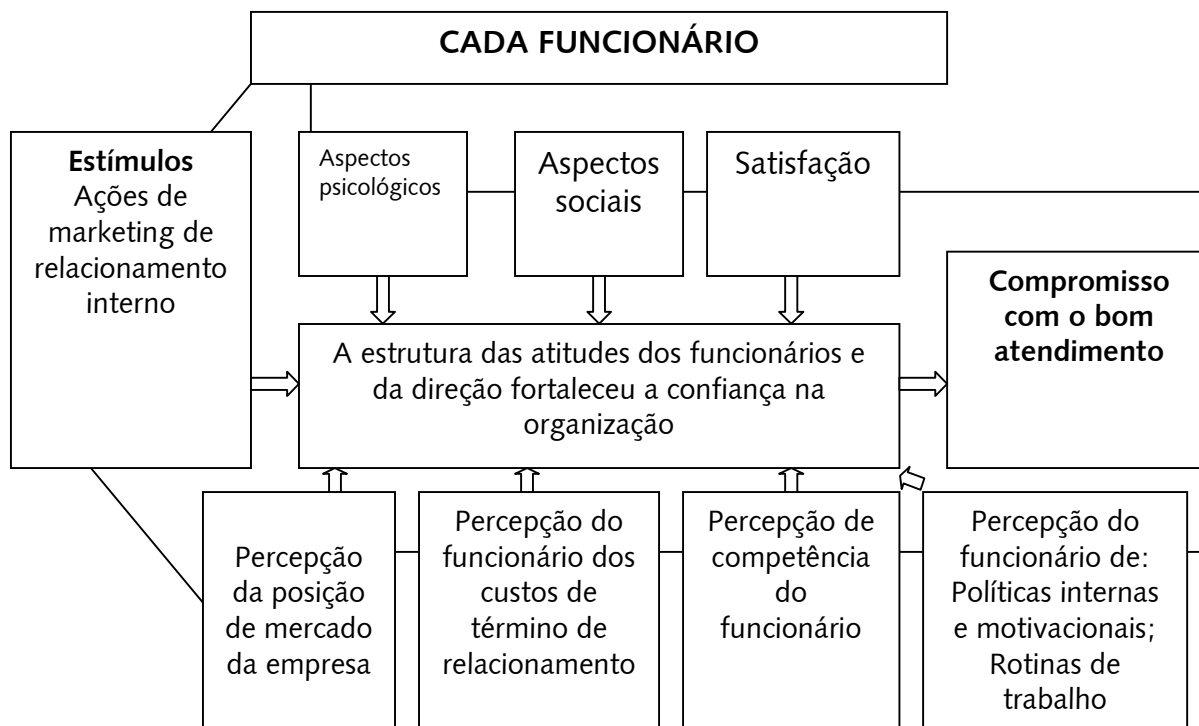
CADA FUNCIONÁRIO

Estímulos
Ações de marketing de relacionamento interno

Aspectos psicológicos

Aspectos sociais

Satisfação

Compromisso com o bom atendimento

A estrutura das atitudes dos funcionários e da direção fortaleceu a confiança na organização

Percepção da posição de mercado da empresa

Percepção do funcionário dos custos de término de relacionamento

Percepção de competência do funcionário

Percepção do funcionário de: Políticas internas e motivacionais; Rotinas de trabalho